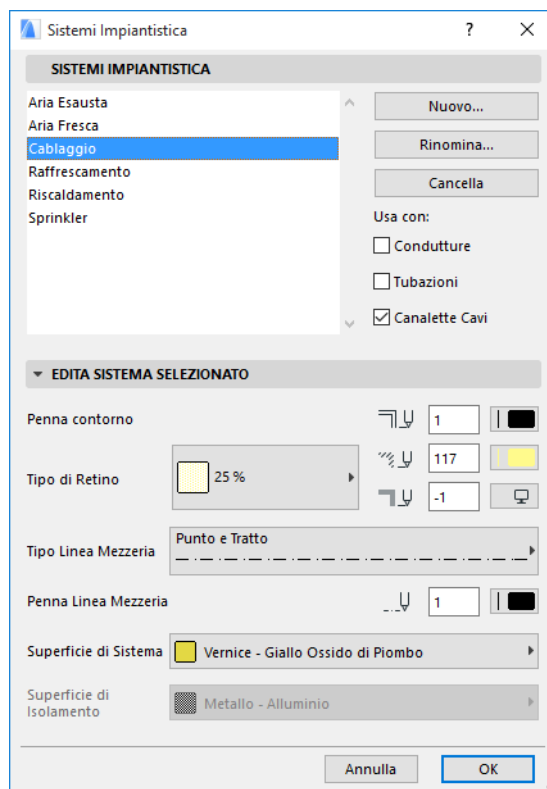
Sistemi Impiantistica

?

SISTEMI IMPIANTISTICA

Aria Esausta
Aria Fresca
Cablaggio
Raffrescamento
Riscaldamento
Sprinkler

Nuovo...

Rinomina...

Cancella

Usa con:

Condutture

Tubazioni

Canalette Cavi

EDITA SISTEMA SELEZIONATO

Penna contorno 1

Tipo di Retino 25 % 117 -1

Tipo Linea Mezzeria Punto e Tratto

Penna Linea Mezzeria 1

Superficie di Sistema Vernice - Giallo Ossido di Piombo

Superficie di Isolamento Metallo - Alluminio

Annulla

OK